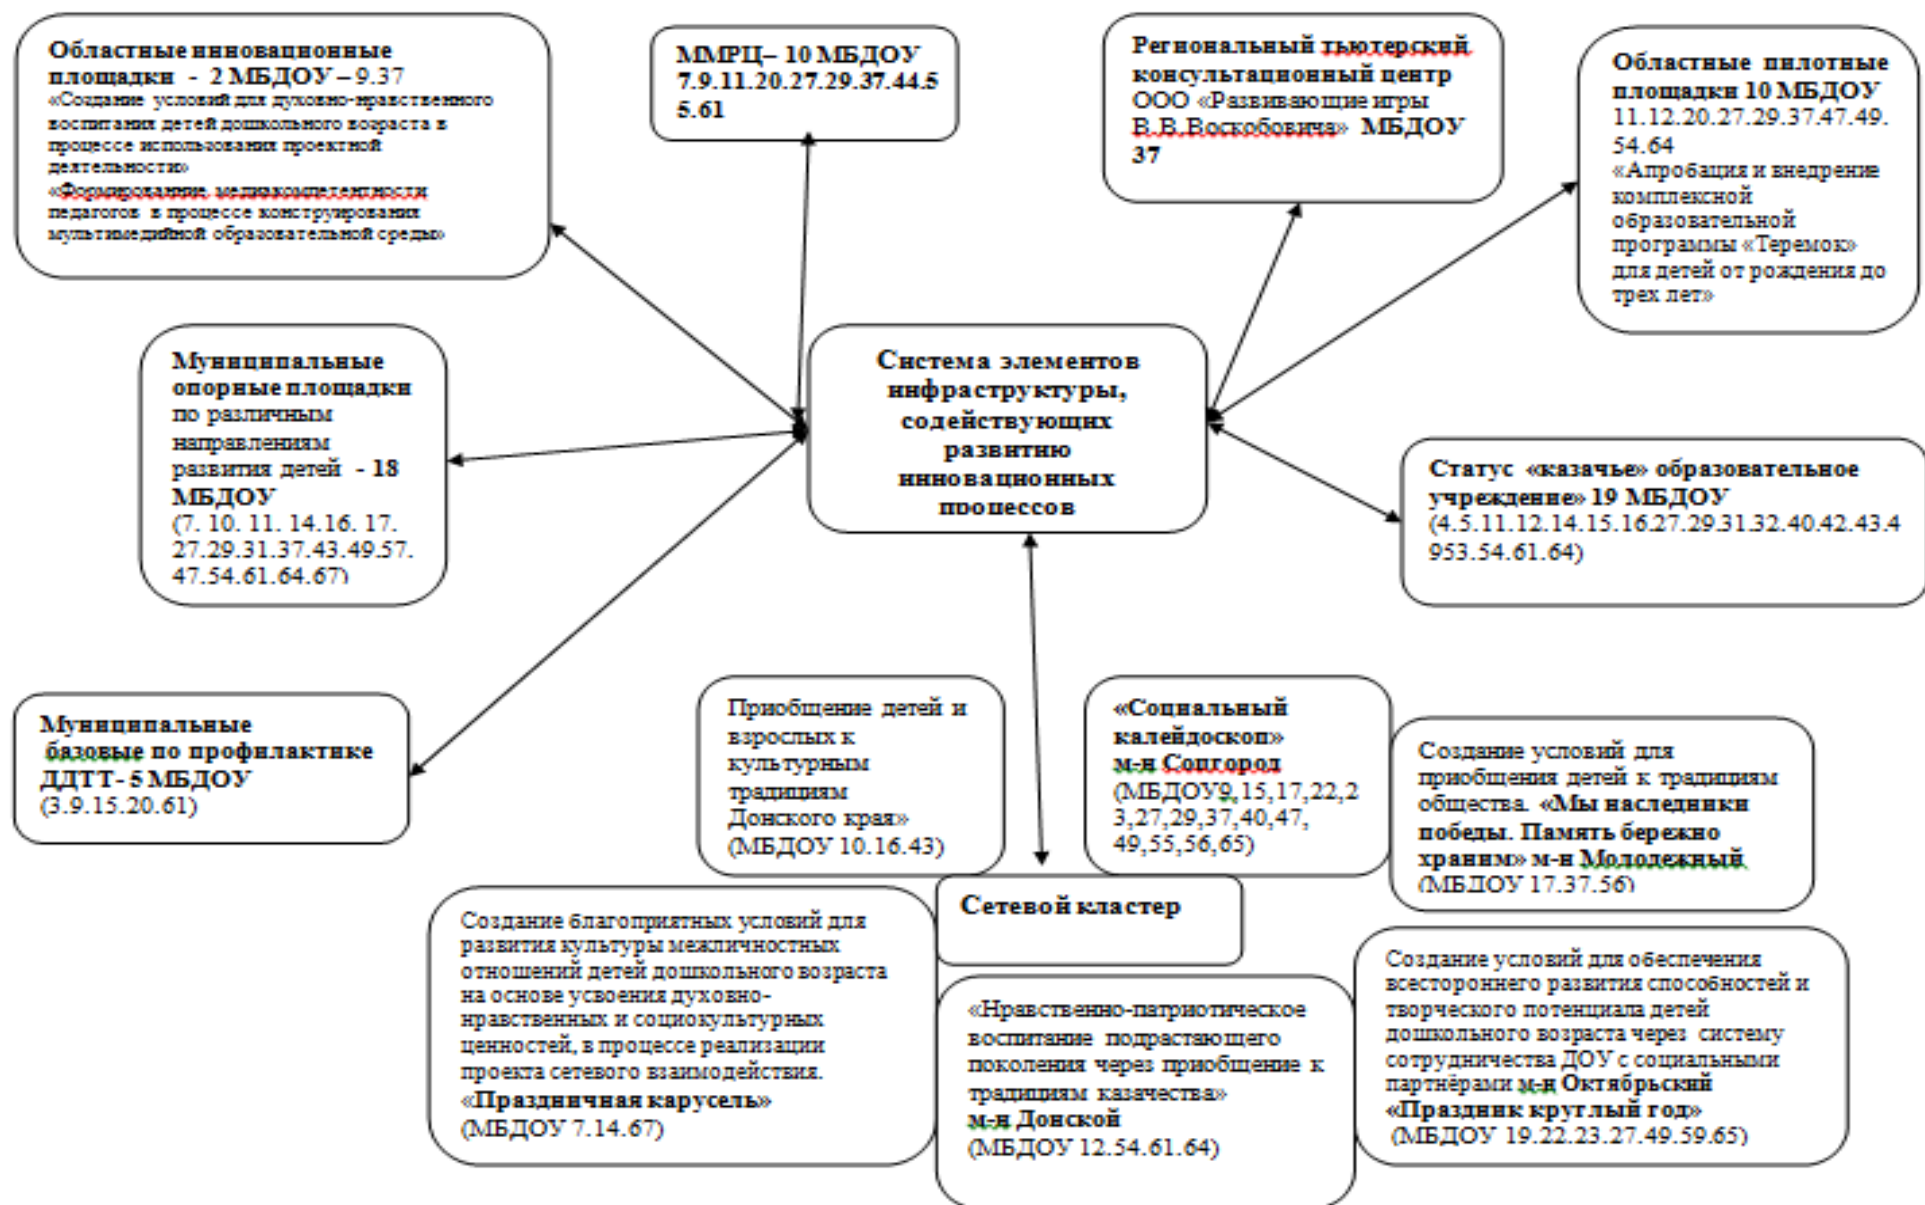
Областные инновационные площадки - 2 МБДОУ – 9.37
«Создание условий для духовно-нравственного воспитания детей дошкольного возраста в процессе использования проектной деятельности»
«Формирование медиакомпетентности педагогов в процессе конструирования мультимедийной образовательной среды»

ММРЦ– 10 МБДОУ 7.9.11.20.27.29.37.44.55.61

Региональный тьютерский консультационный центр ООО «Развивающие игры В.В.Воскобовича» МБДОУ 37

Областные пилотные площадки 10 МБДОУ 11.12.20.27.29.37.47.49.54.64
«Апробация и внедрение комплексной образовательной программы «Теремок» для детей от рождения до трех лет»

Муниципальные опорные площадки по различным направлениям развития детей - 18 МБДОУ (7. 10. 11. 14.16. 17. 27.29.31.37.43.49.57. 47.54.61.64.67)

Система элементов инфраструктуры, содействующих развитию инновационных процессов

Статус «казачье» образовательное учреждение» 19 МБДОУ (4.5.11.12.14.15.16.27.29.31.32.40.42.43.4953.54.61.64)

Муниципальные базовые по профилактике ДДТТ- 5 МБДОУ (3.9.15.20.61)

Приобщение детей и взрослых к культурным традициям Донского края» (МБДОУ 10.16.43)

«Социальный калейдоскоп» м-н Соцгород (МБДОУ9,15,17,22,23,27,29,37,40,47, 49,55,56,65)

Создание условий для приобщения детей к традициям общества. «Мы наследники победы. Память бережно храним» м-н Молодежный (МБДОУ 17.37.56)

Сетевой кластер

Создание благоприятных условий для развития культуры межличностных отношений детей дошкольного возраста на основе усвоения духовно-нравственных и социокультурных ценностей, в процессе реализации проекта сетевого взаимодействия. «Праздничная карусель» (МБДОУ 7.14.67)

«Нравственно-патриотическое воспитание подрастающего поколения через приобщение к традициям казачества» м-н Донской (МБДОУ 12.54.61.64)

Создание условий для обеспечения всестороннего развития способностей и творческого потенциала детей дошкольного возраста через систему сотрудничества ДОУ с социальными партнёрами м-н Октябрьский «Праздник круглый год» (МБДОУ 19.22.23.27.49.59.65)